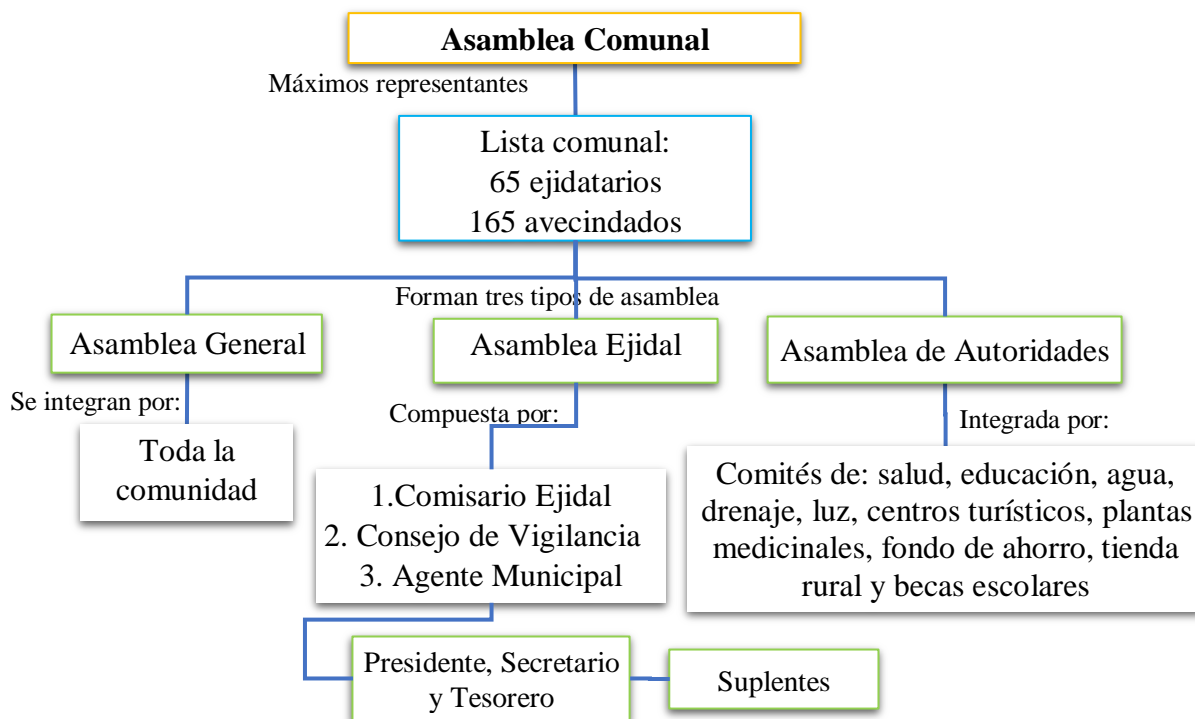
Asamblea Comunal

Máximos representantes

Lista comunal:
65 ejidatarios
165 avecindados

Forman tres tipos de asamblea

Asamblea General

Asamblea Ejidal

Asamblea de Autoridades

Se integran por:

Toda la comunidad

Compuesta por:

1.Comisario Ejidal
2. Consejo de Vigilancia
3. Agente Municipal

Integrada por:

Comités de: salud, educación, agua, drenaje, luz, centros turísticos, plantas medicinales, fondo de ahorro, tienda rural y becas escolares

Presidente, Secretario y Tesorero

Suplentes